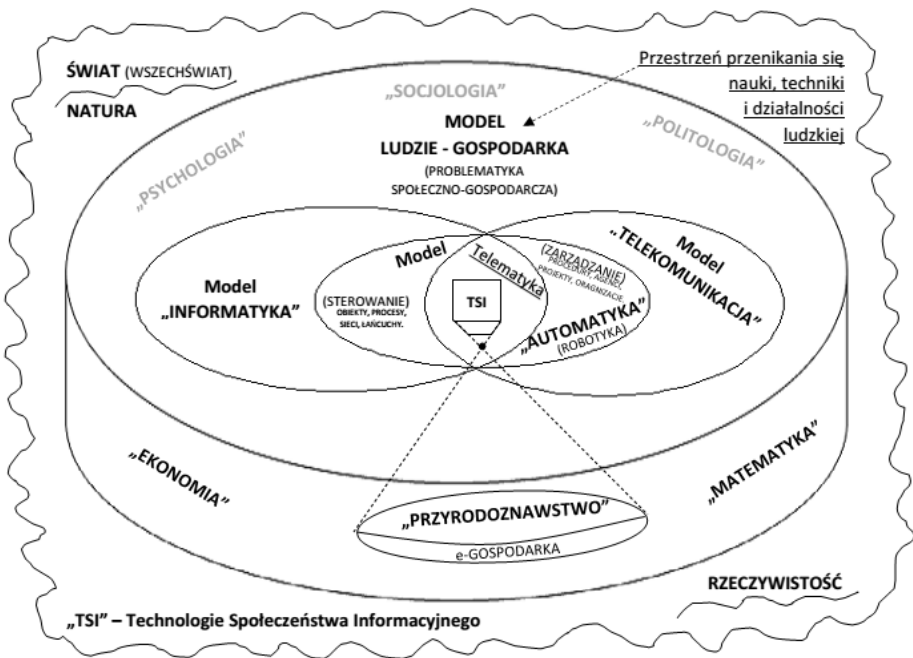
ŚWIAT (WSZECHŚWIAT)

NATURA

Przestrzeń przenikania się nauki, techniki i działalności ludzkiej

„SOCJOLOGIA"

„PSYCHOLOGIA"

„POLITOLOGIA"

MODEL
LUDZIE - GOSPODARKA
(PROBLEMATYKA SPOŁECZNO-GOSPODARCZA)

Model „INFORMATYKA"

Model

Telematyka

(ZARZĄDZANIE)
PROCEDURY, AGENCI, PROJEKTY, ORGANIZACJE

Model „TELEKOMUNIKACJA"

(STEROWANIE)
OBIEKTY, PROCESY, SIECI, ŁAŃCUCHY.

TSI

„AUTOMATYKA"
(ROBOTYKA)

„EKONOMIA"

„MATEMATYKA"

„PRZYRODOZNAWSTWO"

e-GOSPODARKA

RZECZYWISTOŚĆ

„TSI" – Technologie Społeczeństwa Informacyjnego